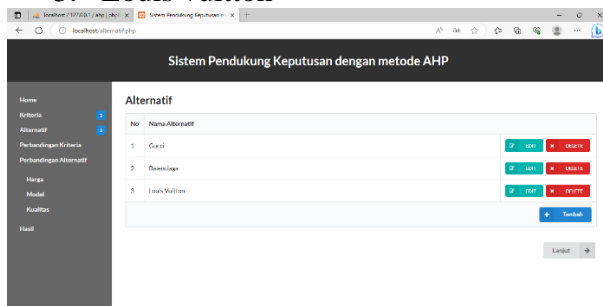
3. Louis Vuitton

localhost / 127.0.0.1 / ahp | php ×
Sistem Pendukung Keputusan m ×
+

localhost/alternatif.php

Sistem Pendukung Keputusan dengan metode AHP

Home
Kriteria 3
Alternatif 3
Perbandingan Kriteria
Perbandingan Alternatif
Harga
Model
Kualitas
Hasil

Alternatif

| No | Nama Alternatif | |
|---|---|---|
| 1 | Gucci | EDIT DELETE |
| 2 | Balenciaga | EDIT DELETE |
| 3 | Louis Vuitton | EDIT DELETE |

+ Tambah

Lanjut →